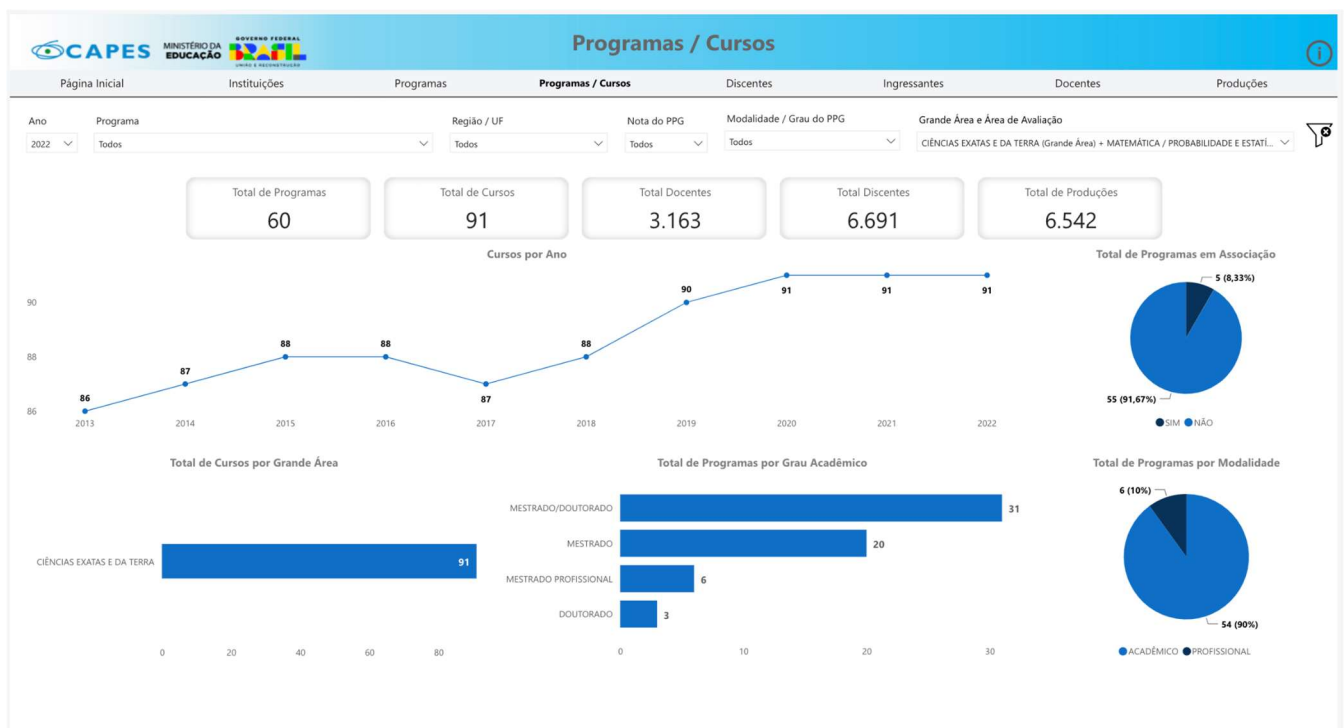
CAPES MINISTÉRIO DA EDUCAÇÃO GOVERNO FEDERAL BRASIL UNIÃO E RECONSTRUÇÃO

Programas / Cursos

Página Inicial | Instituições | Programas | Programas / Cursos | Discentes | Ingressantes | Docentes | Produções

Ano 2022
Programa Todos
Região / UF Todos
Nota do PPG Todos
Modalidade / Grau do PPG Todos
Grande Área e Área de Avaliação CIÊNCIAS EXATAS E DA TERRA (Grande Área) + MATEMÁTICA / PROBABILIDADE E ESTATÍ...

Total de Programas 60
Total de Cursos 91
Total Docentes 3.163
Total Discentes 6.691
Total de Produções 6.542

Cursos por Ano

90
88
86

86 87 88 88 87 88 90 91 91 91

2013 2014 2015 2016 2017 2018 2019 2020 2021 2022

Total de Programas em Associação

5 (8,33%)
55 (91,67%)
SIM NÃO

Total de Cursos por Grande Área

CIÊNCIAS EXATAS E DA TERRA 91

0 20 40 60 80

Total de Programas por Grau Acadêmico

MESTRADO/DOUTORADO 31
MESTRADO 20
MESTRADO PROFISSIONAL 6
DOUTORADO 3

0 10 20 30

Total de Programas por Modalidade

6 (10%)
54 (90%)
ACADÊMICO PROFISSIONAL